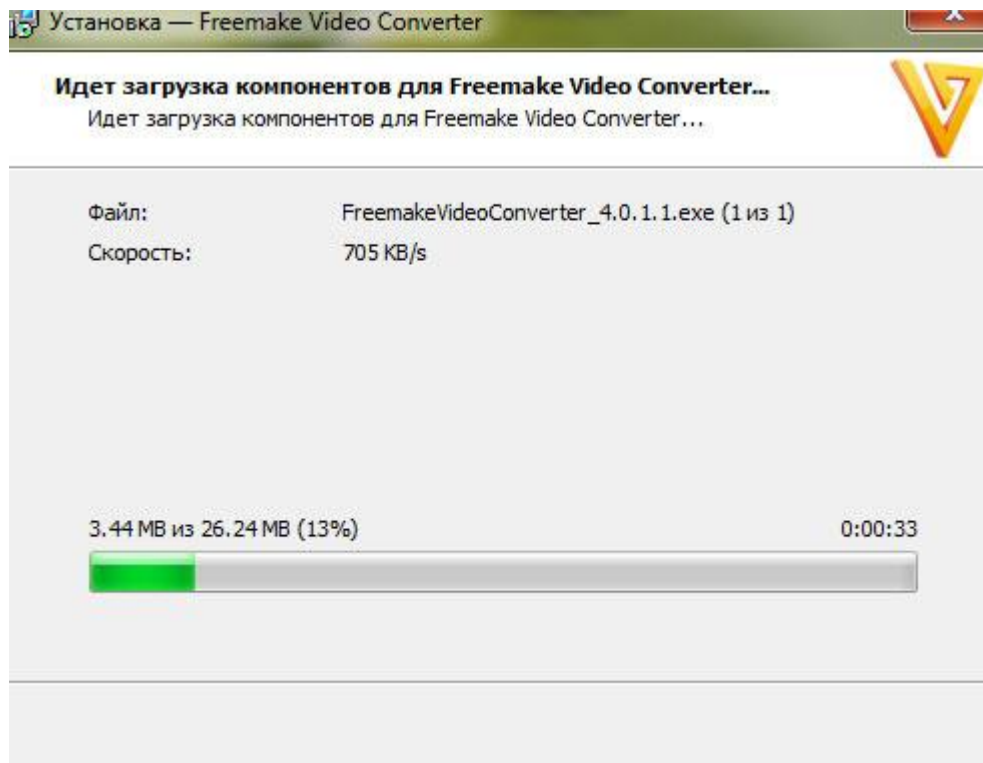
Установка — Freemake Video Converter

Идет загрузка компонентов для Freemake Video Converter...
Идет загрузка компонентов для Freemake Video Converter...

Файл: FreemakeVideoConverter_4.0.1.1.exe (1 из 1)
Скорость: 705 KB/s

3.44 MB из 26.24 MB (13%)
0:00:33